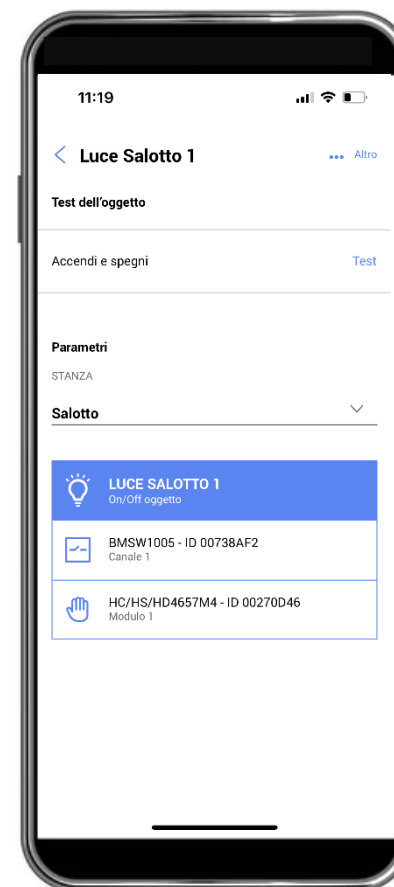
11:19

Luce Salotto 1

••• Altro

Test dell'oggetto

Accendi e spegni

Test

Parametri

STANZA

Salotto

LUCE SALOTTO 1
On/Off oggetto

BMSW1005 - ID 00738AF2
Canale 1

HC/HS/HD4657M4 - ID 00270D46
Modulo 1